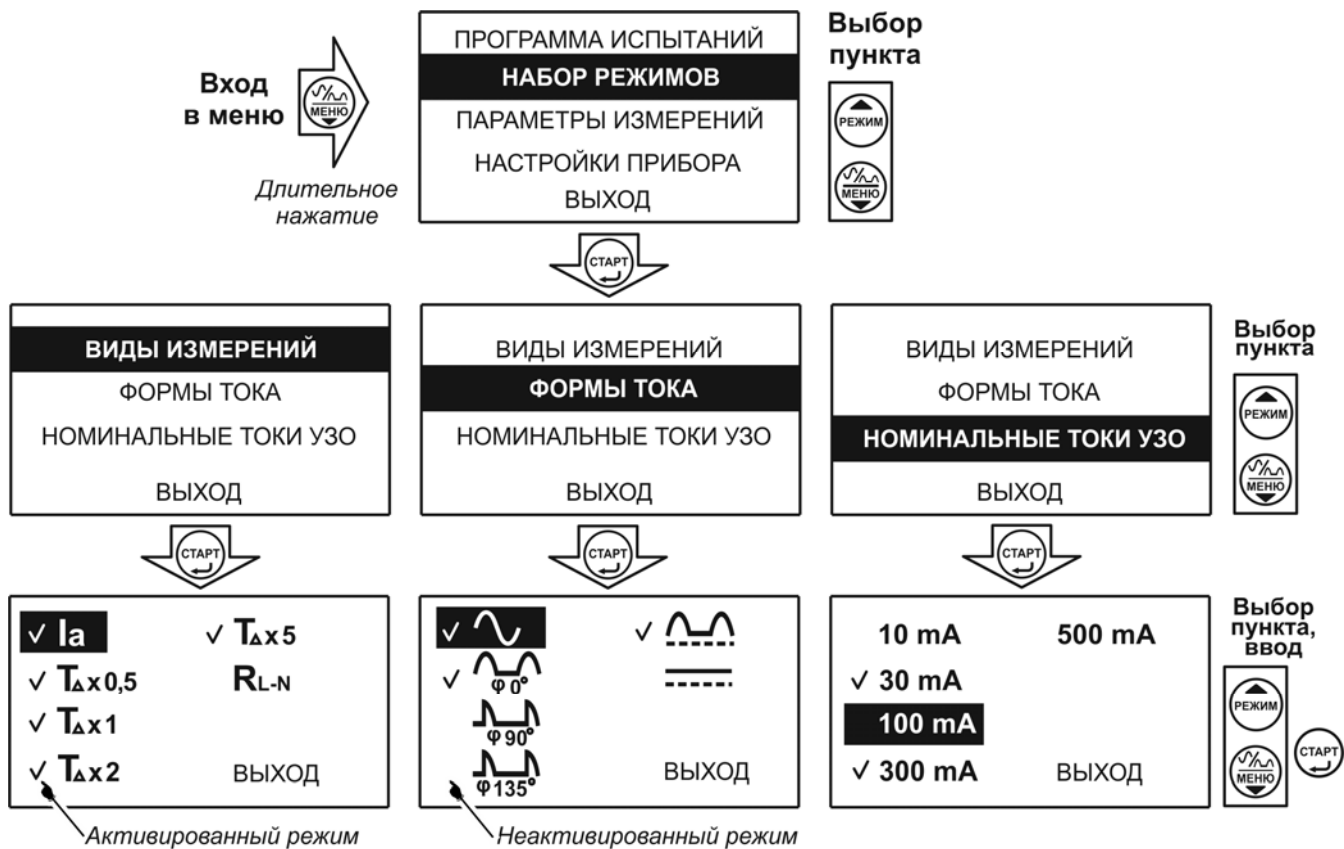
Вход в меню

МЕНЮ

Длительное нажатие

ПРОГРАММА ИСПЫТАНИЙ
НАБОР РЕЖИМОВ
ПАРАМЕТРЫ ИЗМЕРЕНИЙ
НАСТРОЙКИ ПРИБОРА
ВЫХОД

Выбор пункта

РЕЖИМ
МЕНЮ

СТАРТ

ВИДЫ ИЗМЕРЕНИЙ
ФОРМЫ ТОКА
НОМИНАЛЬНЫЕ ТОКИ УЗО
ВЫХОД

ВИДЫ ИЗМЕРЕНИЙ
ФОРМЫ ТОКА
НОМИНАЛЬНЫЕ ТОКИ УЗО
ВЫХОД

ВИДЫ ИЗМЕРЕНИЙ
ФОРМЫ ТОКА
НОМИНАЛЬНЫЕ ТОКИ УЗО
ВЫХОД

Выбор пункта

РЕЖИМ
МЕНЮ

СТАРТ

СТАРТ

СТАРТ

✓ Ia
✓ $T_{\Delta}$ x 5
✓ $T_{\Delta}$ x 0,5
$R_{L-N}$
✓ $T_{\Delta}$ x 1
✓ $T_{\Delta}$ x 2
ВЫХОД

Активированный режим

✓
✓
✓ φ 0°
φ 90°
φ 135°
ВЫХОД

Неактивированный режим

10 mA
500 mA
✓ 30 mA
100 mA
✓ 300 mA
ВЫХОД

Выбор пункта, ввод

РЕЖИМ
МЕНЮ
СТАРТ